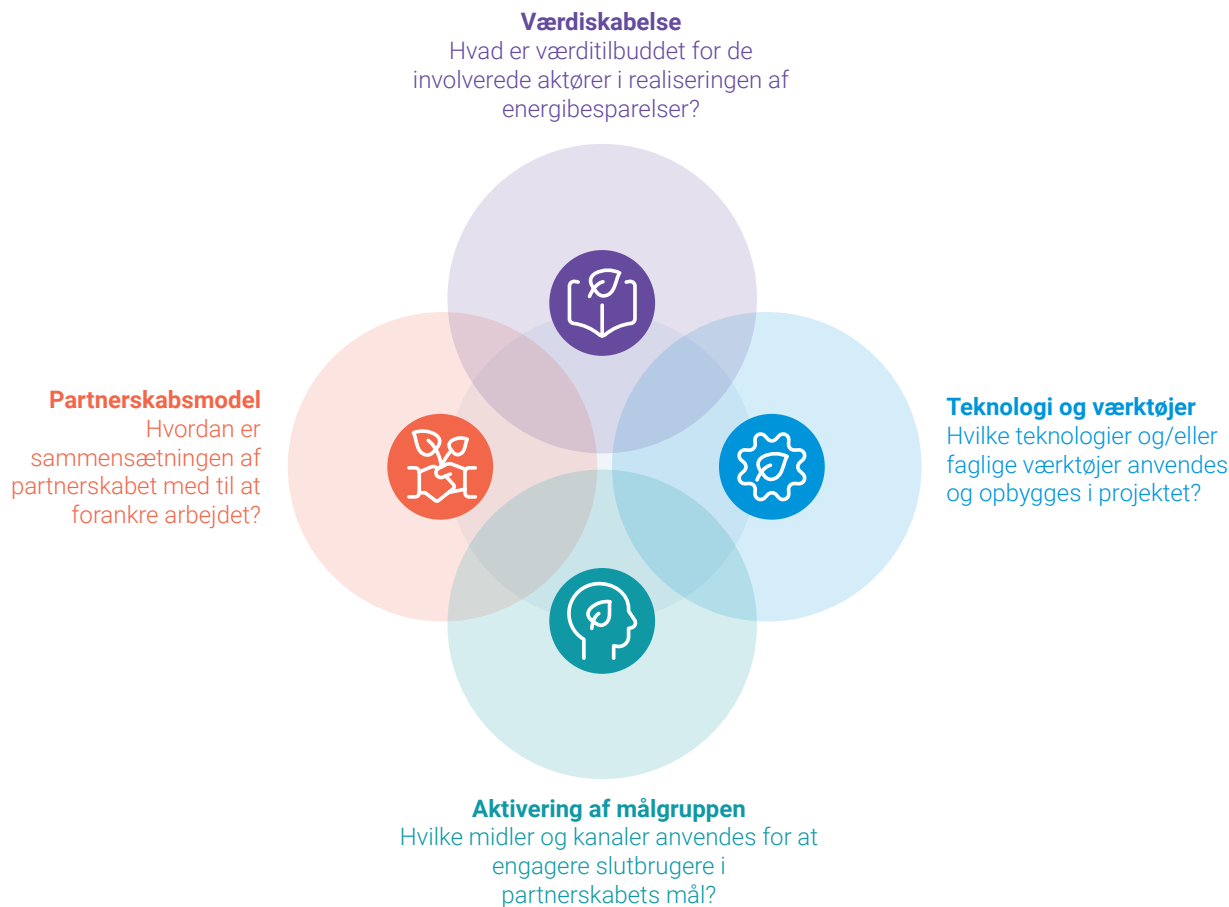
Værdiskabelse
Hvad er værditilbuddet for de involverede aktører i realiseringen af energibesparelser?

Partnerskabsmodel
Hvordan er sammensætningen af partnerskabet med til at forankre arbejdet?

Teknologi og værktøjer
Hvilke teknologier og/eller faglige værktøjer anvendes og opbygges i projektet?

Aktivering af målgruppen
Hvilke midler og kanaler anvendes for at engagere slutbrugere i partnerskabets mål?